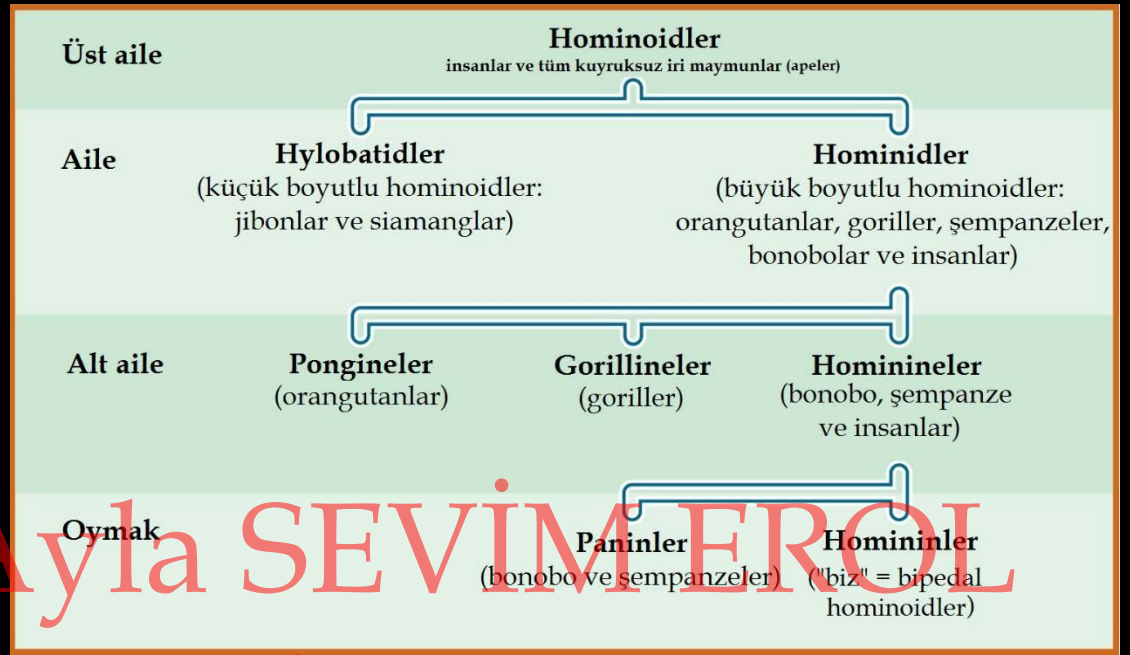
Üst aile

Hominoidler
insanlar ve tüm kuyruksuz iri maymunlar (apeler)

Aile

Hylobatidler
(küçük boyutlu hominoidler: jibonlar ve siamanglar)

Hominidler
(büyük boyutlu hominoidler: orangutanlar, goriller, şempanzeler, bonobolar ve insanlar)

Alt aile

Pongineler
(orangutanlar)

Gorillineler
(goriller)

Homininеler
(bonobo, şempanze ve insanlar)

Oymak

Paninler
(bonobo ve şempanzeler)

Homininler
("biz" = bipedal hominoidler)

Ayla SEVİM EROL